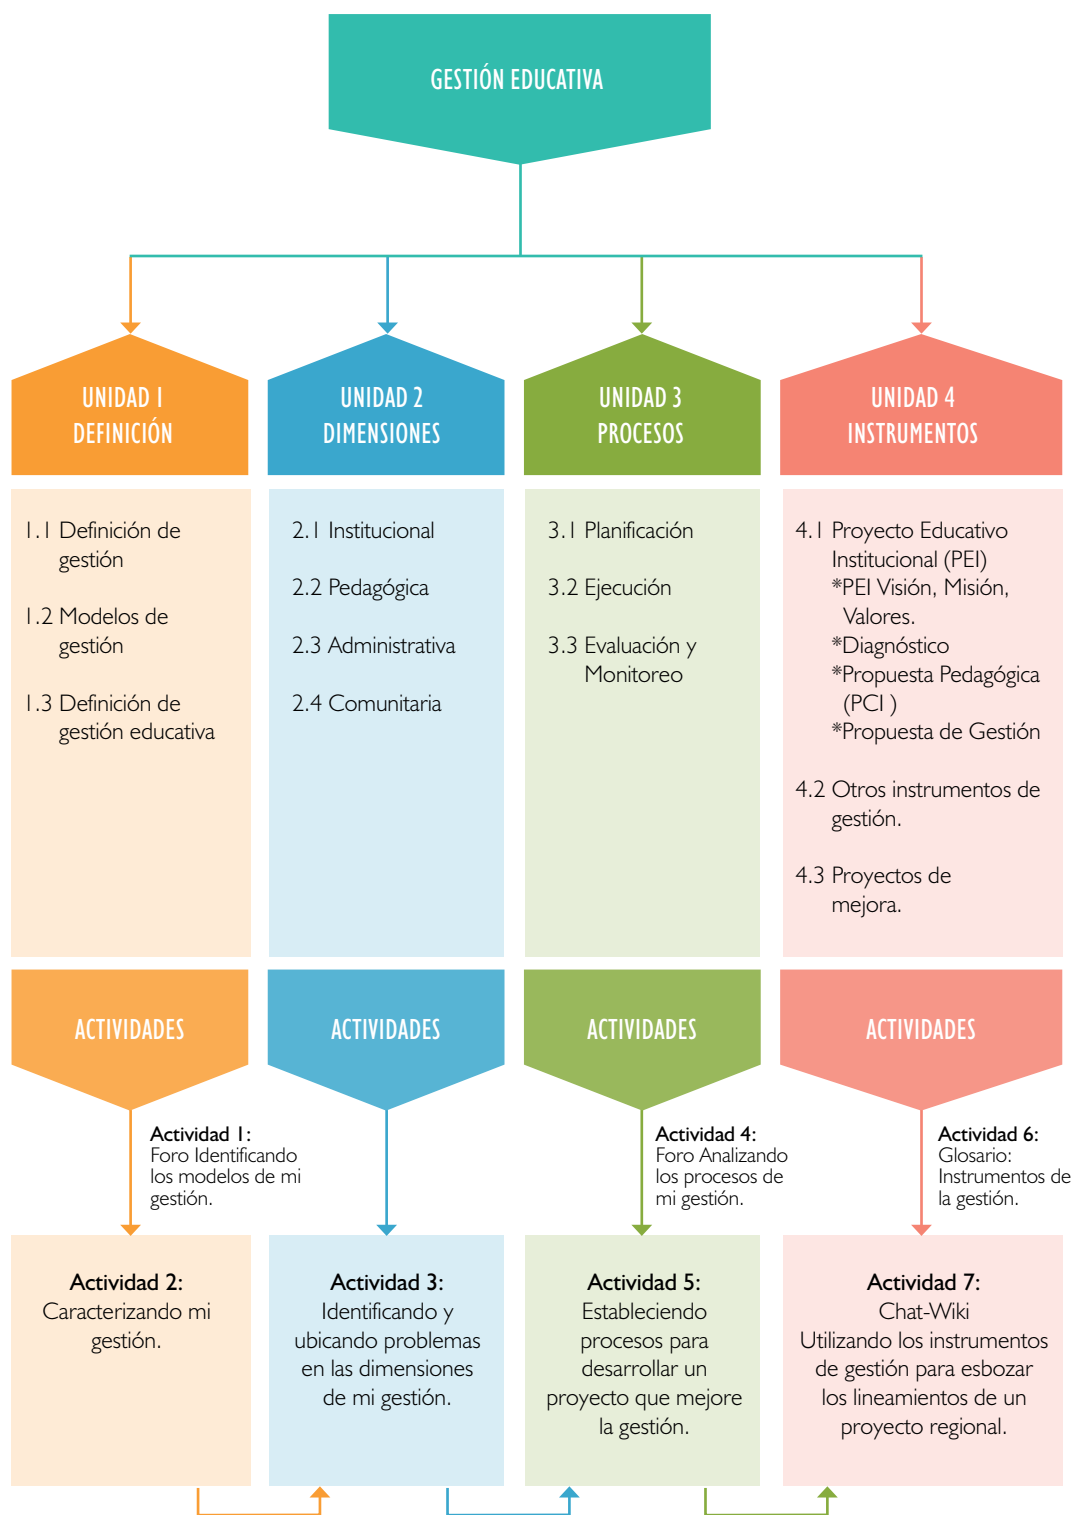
GESTIÓN EDUCATIVA

UNIDAD 1
DEFINICIÓN

UNIDAD 2
DIMENSIONES

UNIDAD 3
PROCESOS

UNIDAD 4
INSTRUMENTOS

1.1 Definición de gestión

1.2 Modelos de gestión

1.3 Definición de gestión educativa

2.1 Institucional

2.2 Pedagógica

2.3 Administrativa

2.4 Comunitaria

3.1 Planificación

3.2 Ejecución

3.3 Evaluación y Monitoreo

4.1 Proyecto Educativo Institucional (PEI)
*PEI Visión, Misión, Valores.
*Diagnóstico
*Propuesta Pedagógica (PCI )
*Propuesta de Gestión

4.2 Otros instrumentos de gestión.

4.3 Proyectos de mejora.

ACTIVIDADES

ACTIVIDADES

ACTIVIDADES

ACTIVIDADES

Actividad 1:
Foro Identificando los modelos de mi gestión.

Actividad 4:
Foro Analizando los procesos de mi gestión.

Actividad 6:
Glosario: Instrumentos de la gestión.

Actividad 2:
Caracterizando mi gestión.

Actividad 3:
Identificando y ubicando problemas en las dimensiones de mi gestión.

Actividad 5:
Estableciendo procesos para desarrollar un proyecto que mejore la gestión.

Actividad 7:
Chat-Wiki
Utilizando los instrumentos de gestión para esbozar los lineamientos de un proyecto regional.